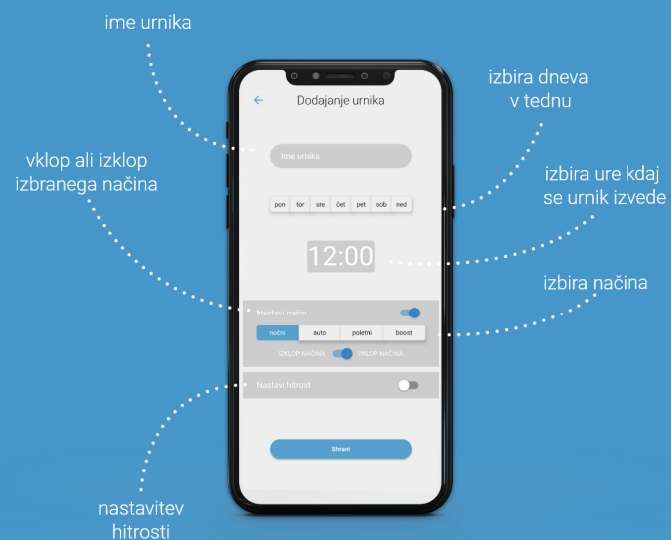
ime urnika

izbira dneva v tednu

vklop ali izklop izbranega načina

izbira ure kdaj se urnik izvede

izbira načina

nastavitev hitrosti

Dodajanje urnika

Ime urnika

pon tor sre čet pet sob ned

12:00

Nastavi način

nočni auto poletni boost

IZKLOP NAČINA VKLOP NAČINA

Nastavi hitrost

Shrani